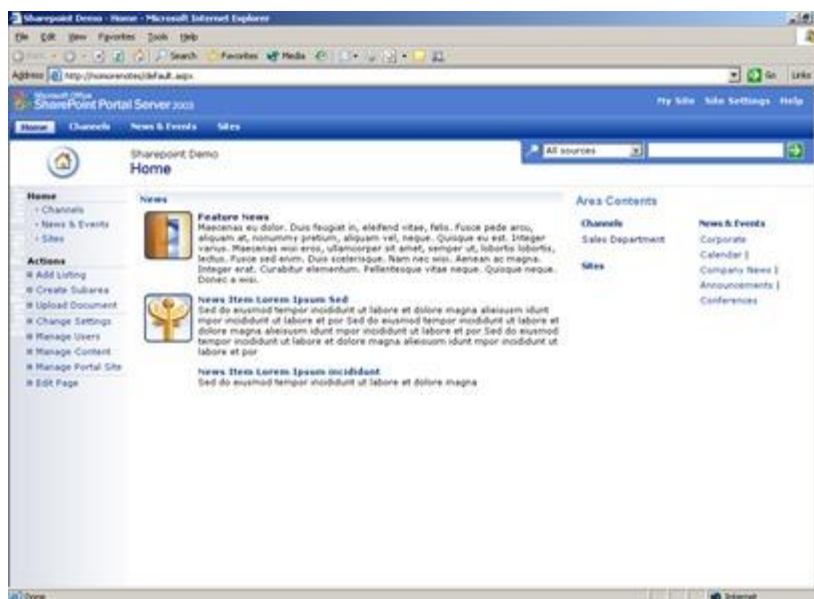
Sharepoint Demo - Home - Microsoft Internet Explorer

File Edit View Favorites Tools Help

Back Search Favorites Media

Address http://romorenotes/default.aspx

Go Links

Microsoft Office SharePoint Portal Server 2003

My Site Site Settings Help

Home Channels News & Events Sites

Sharepoint Demo
Home

All sources

Home
· Channels
· News & Events
· Sites

Actions
Add Listing
Create Subarea
Upload Document
Change Settings
Manage Users
Manage Content
Manage Portal Site
Edit Page

News

Feature News
Maecenas eu dolor. Duis feugiat in, eleifend vitae, felis. Fusce pede arcu, aliquam at, nonummy pretium, aliquam vel, neque. Quisque eu est. Integer varius. Maecenas wisi eros, ullamcorper sit amet, semper ut, lobortis lobortis, lectus. Fusce sed enim. Duis scelerisque. Nam nec wisi. Aenean ac magna. Integer erat. Curabitur elementum. Pellentesque vitae neque. Quisque neque. Donec a wisi.

News Item Lorem Ipsum Sed
Sed do eiusmod tempor incididunt ut labore et dolore magna aliesuum idunt mpor incididunt ut labore et por Sed do eiusmod tempor incididunt ut labore et dolore magna aliesuum idunt mpor incididunt ut labore et por Sed do eiusmod tempor incididunt ut labore et dolore magna aliesuum idunt mpor incididunt ut labore et por

News Item Lorem Ipsum incididunt
Sed do eiusmod tempor incididunt ut labore et dolore magna

Area Contents

Channels
Sales Department

Sites

News & Events
Corporate
Calendar |
Company News |
Announcements |
Conferences

Done

Internet